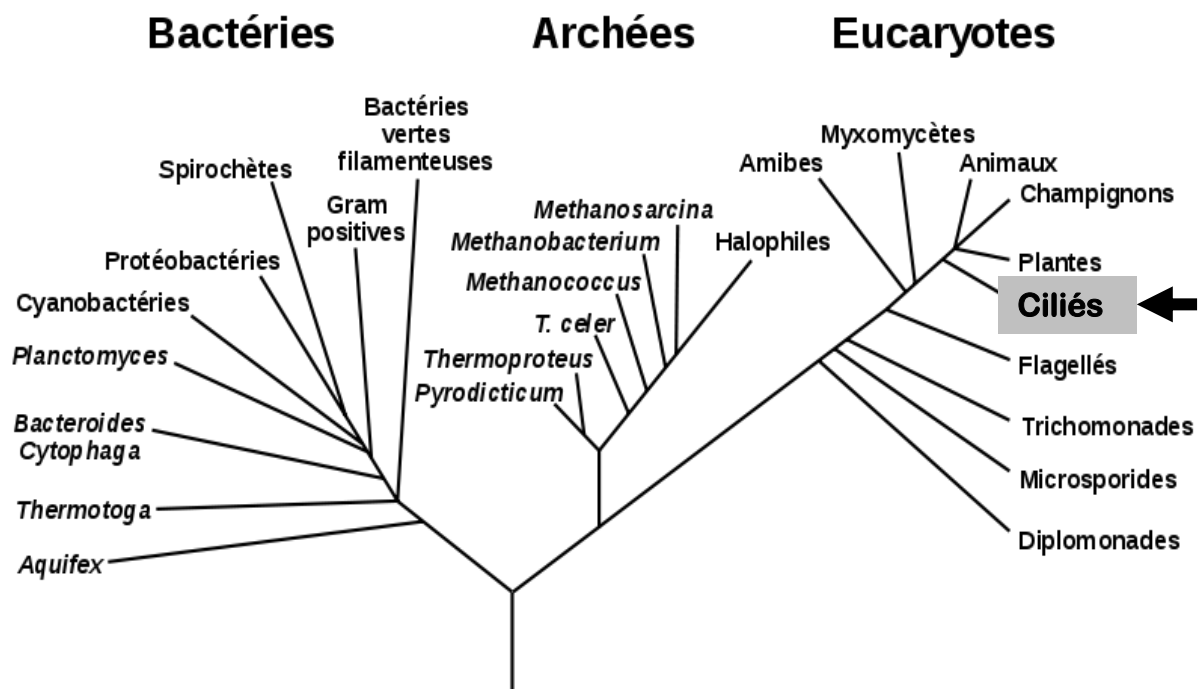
Bactéries

Archées

Eucaryotes

Bactéries vertes filamenteuses

Spirochètes

Gram positives

Protéobactéries

Cyanobactéries

Planctomyces

Bacteroides Cytophaga

Thermotoga

Aquifex

Methanosarcina

Methanobacterium

Methanococcus

T. celer

Thermoproteus

Pyrodicticum

Halophiles

Myxomycètes

Amibes

Animaux

Champignons

Plantes

Ciliés

Flagellés

Trichomonades

Microsporides

Diplomonades